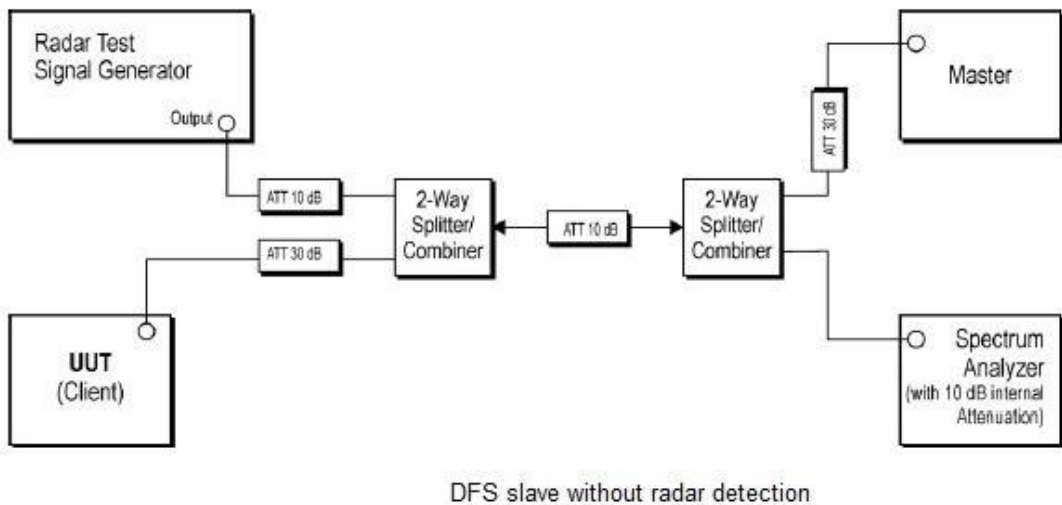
Radar Test Signal Generator

Output

ATT 10 dB

ATT 30 dB

2-Way Splitter/ Combiner

ATT 10 dB

2-Way Splitter/ Combiner

ATT 30 dB

Master

UUT (Client)

Spectrum Analyzer (with 10 dB internal Attenuation)

DFS slave without radar detection